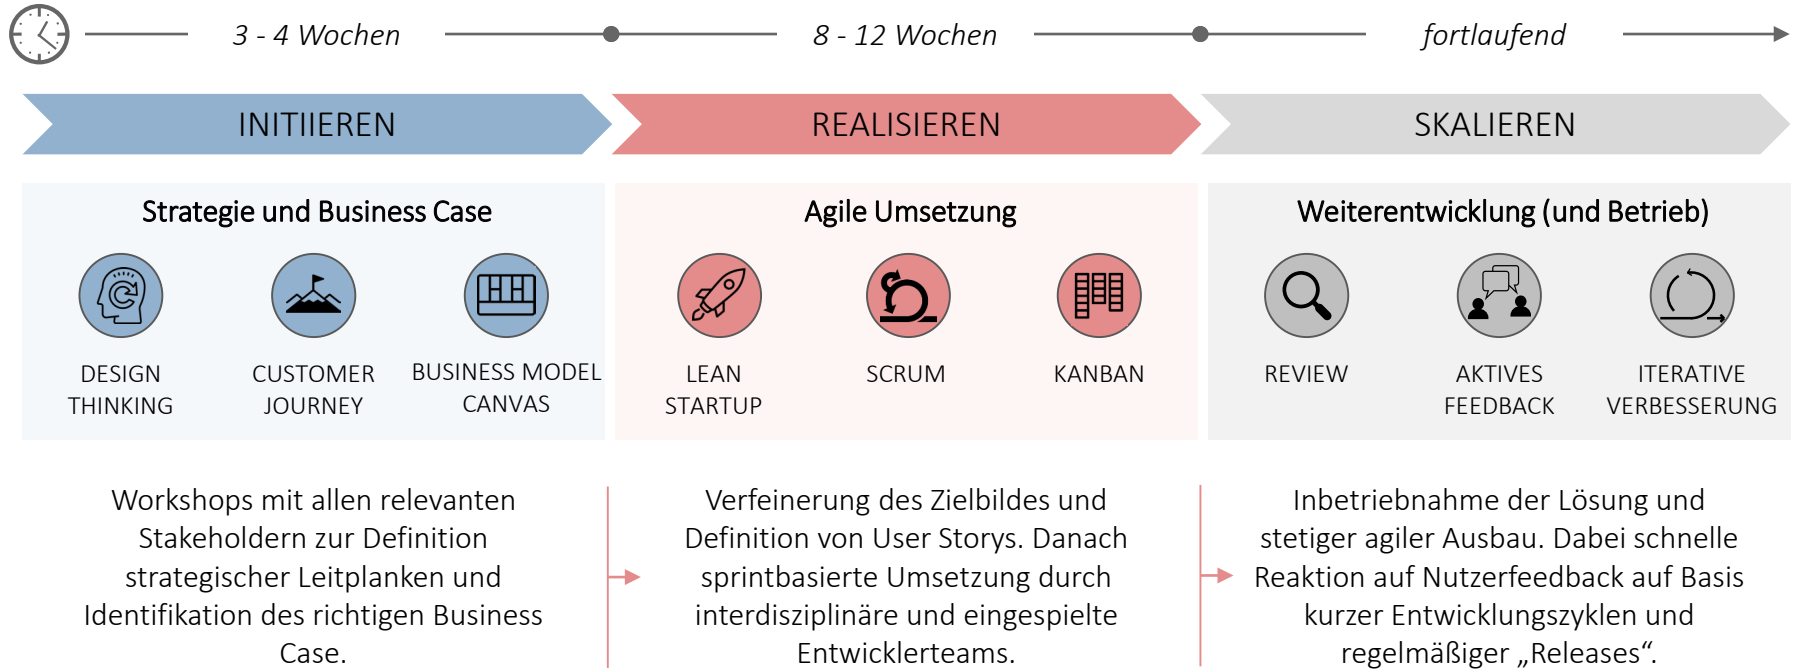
3 - 4 Wochen

8 - 12 Wochen

fortlaufend

INITIIEREN

REALISIEREN

SKALIEREN

Strategie und Business Case

DESIGN THINKING

CUSTOMER JOURNEY

BUSINESS MODEL CANVAS

Agile Umsetzung

LEAN STARTUP

SCRUM

KANBAN

Weiterentwicklung (und Betrieb)

REVIEW

AKTIVES FEEDBACK

ITERATIVE VERBESSERUNG

Workshops mit allen relevanten Stakeholdern zur Definition strategischer Leitplanken und Identifikation des richtigen Business Case.

Verfeinerung des Zielbildes und Definition von User Storys. Danach sprintbasierte Umsetzung durch interdisziplinäre und eingespielte Entwicklerteams.

Inbetriebnahme der Lösung und stetiger agiler Ausbau. Dabei schnelle Reaktion auf Nutzerfeedback auf Basis kurzer Entwicklungszyklen und regelmäßiger „Releases“.